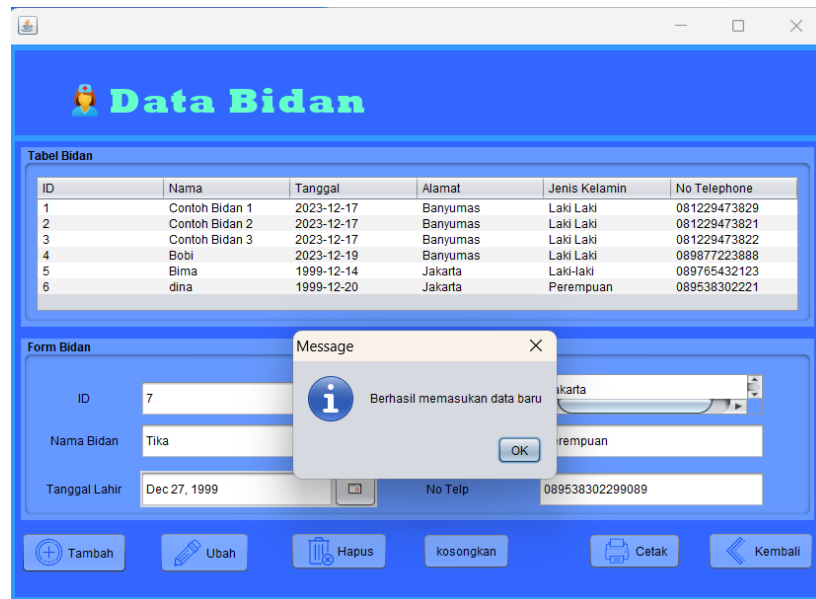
Data Bidan

Tabel Bidan

| ID | Nama | Tanggal | Alamat | Jenis Kelamin | No Telephone |
|---|---|---|---|---|---|
| 1 | Contoh Bidan 1 | 2023-12-17 | Banyumas | Laki Laki | 081229473829 |
| 2 | Contoh Bidan 2 | 2023-12-17 | Banyumas | Laki Laki | 081229473821 |
| 3 | Contoh Bidan 3 | 2023-12-17 | Banyumas | Laki Laki | 081229473822 |
| 4 | Bobi | 2023-12-19 | Banyumas | Laki Laki | 089877223888 |
| 5 | Bima | 1999-12-14 | Jakarta | Laki-laki | 089765432123 |
| 6 | dina | 1999-12-20 | Jakarta | Perempuan | 089538302221 |

Form Bidan

ID 7

Nama Bidan Tika

Tanggal Lahir Dec 27, 1999

akarta

erempuan

No Telp 089538302299089

Message

Berhasil memasukan data baru

OK

Tambah Ubah Hapus kosongkan Cetak Kembali